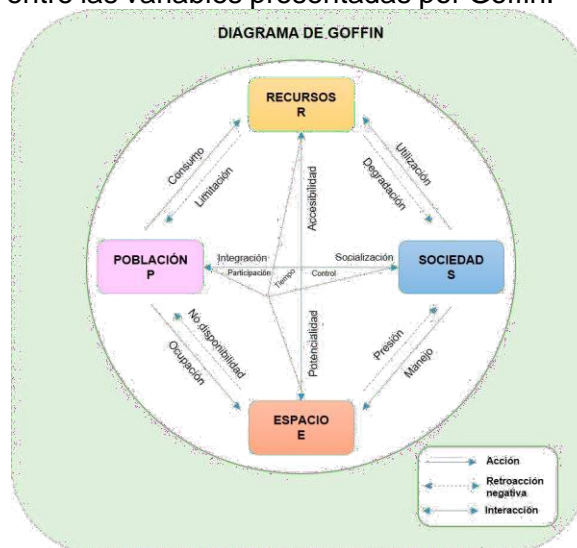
entre las variables presentadas por Goffin.

DIAGRAMA DE GOFFIN

RECURSOS
R

Consumo

Limitación

Utilización

Degradación

Accesibilidad

POBLACIÓN
P

Integración

Participación

Tiempo

Socialización

Control

SOCIEDAD
S

No disponibilidad

Ocupación

Potencialidad

Presión

Manejo

ESPACIO
E

Acción

Retroacción negativa

Interacción